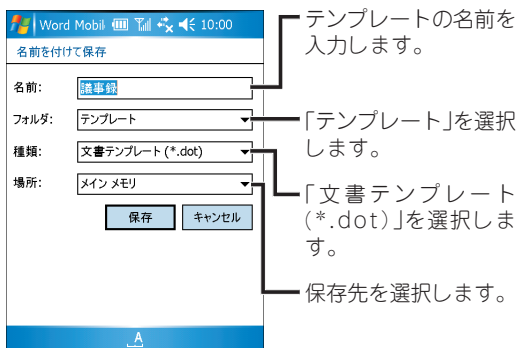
Word Mobil 10:00

名前を付けて保存

名前: 議事録

フォルダ: テンプレート

種類: 文書テンプレート (*.dot)

場所: メイン メモリ

保存 キャンセル

テンプレートの名前を入力します。

「テンプレート」を選択します。

「文書テンプレート(*.dot)」を選択します。

保存先を選択します。